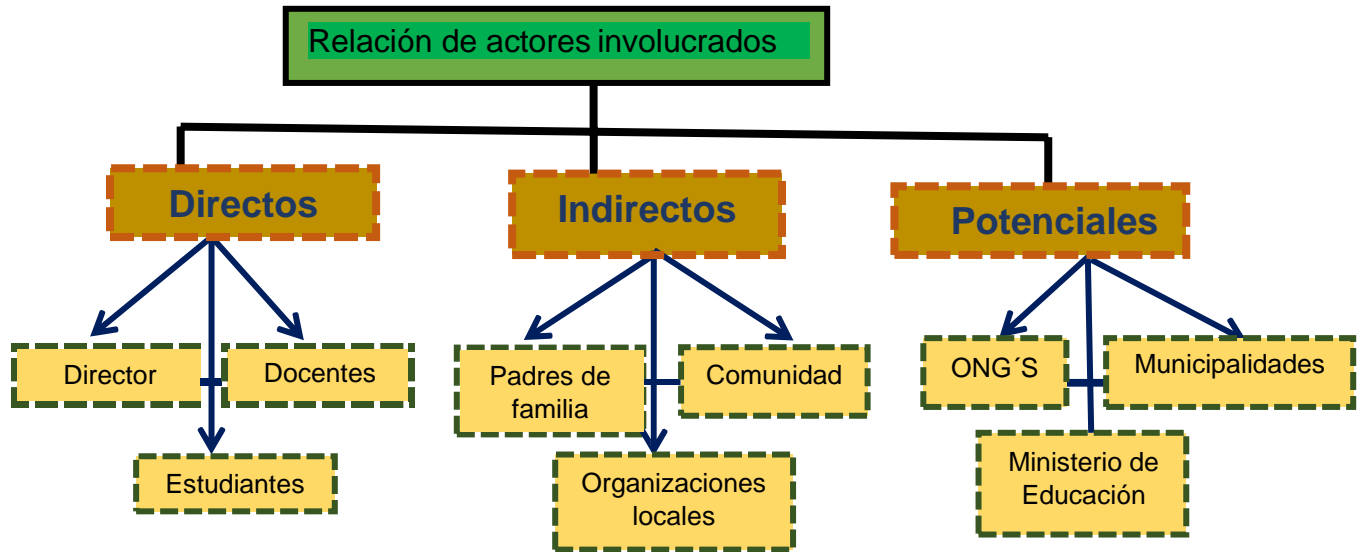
Relación de actores involucrados

Directos

Director

Docentes

Estudiantes

Indirectos

Padres de familia

Comunidad

Organizaciones locales

Potenciales

ONG´S

Municipalidades

Ministerio de Educación